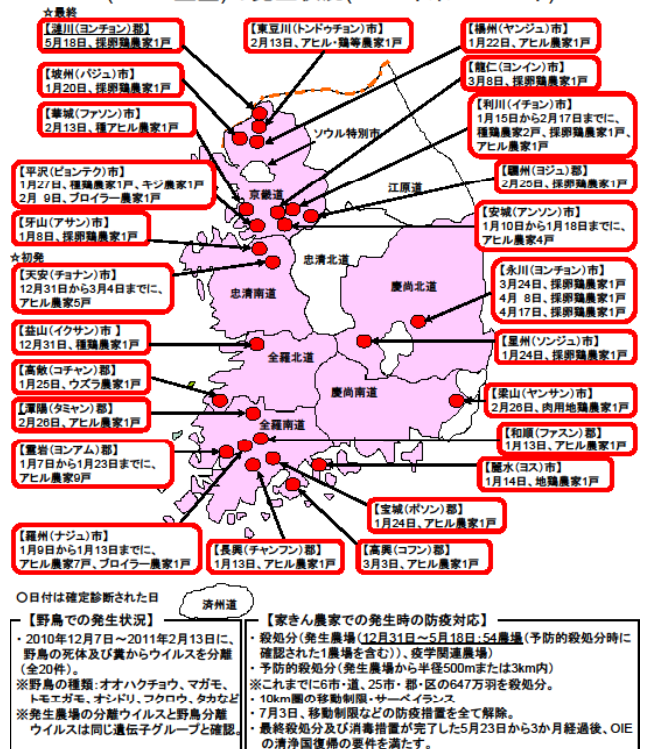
☆最終
【漣川(ヨンチョン)郡】
5月18日、採卵鶏農家1戸

【東豆川(トンドゥチョン)市】
2月13日、アヒル・鶏等農家1戸

【揚州(ヤンジュ)市】
1月22日、アヒル農家1戸

【坡州(パジュ)市】
1月20日、採卵鶏農家1戸

【龍仁(ヨンイン)市】
3月8日、採卵鶏農家1戸

【華城(ファソン)市】
2月13日、種アヒル農家1戸

【利川(イチョン)市】
1月15日から2月17日までに、種鶏農家2戸、採卵鶏農家1戸、アヒル農家1戸

ソウル特別市

【平沢(ピョンテク)市】
1月27日、種鶏農家1戸、キジ農家1戸
2月 9日、ブロイラー農家1戸

京畿道

江原道

【驪州(ヨジュ)郡】
2月25日、採卵鶏農家1戸

【牙山(アサン)市】
1月8日、採卵鶏農家1戸

【安城(アンソン)市】
1月10日から1月18日までに、アヒル農家4戸

☆初発
【天安(チョナン)市】
12月31日から3月4日までに、アヒル農家5戸

忠清北道

忠清南道

慶尚北道

【永川(ヨンチョン)市】
3月24日、採卵鶏農家1戸
4月 8日、採卵鶏農家1戸
4月17日、採卵鶏農家1戸

【益山(イクサン)市 】
12月31日、種鶏農家1戸

全羅北道

【星州(ソンジュ)郡】
1月24日、採卵鶏農家1戸

【高敞(コチャン)郡】
1月25日、ウズラ農家1戸

慶尚南道

【梁山(ヤンサン)市】
2月26日、肉用地鶏農家1戸

【潭陽(タミャン)郡】
2月26日、アヒル農家1戸

全羅南道

【和順(ファスン)郡】
1月13日、アヒル農家1戸

【霊岩(ヨンアム)郡】
1月7日から1月23日までに、アヒル農家9戸

【麗水(ヨス)市】
1月14日、地鶏農家1戸

【宝城(ポソン)郡】
1月24日、アヒル農家1戸

【羅州(ナジュ)市】
1月9日から1月13日までに、アヒル農家7戸、ブロイラー農家1戸

【長興(チャンフン)郡】
1月13日、アヒル農家1戸

【高興(コフン)郡】
3月3日、アヒル農家1戸

○日付は確定診断された日

済州道

【野鳥での発生状況】
・2010年12月7日～2011年2月13日に、野鳥の死体及び糞からウイルスを分離(全20件)。
※野鳥の種類：オオハクチョウ、マガモ、トモエガモ、オシドリ、フクロウ、タカなど
※発生農場の分離ウイルスと野鳥分離ウイルスは同じ遺伝子グループと確認。

【家きん農家での発生時の防疫対応】
・殺処分(発生農場(12月31日～5月18日：54農場(予防的殺処分時に確認された1農場を含む))、疫学関連農場)
・予防的殺処分(発生農場から半径500mまたは3km内)
※これまでに6市・道、25市・郡・区の647万羽を殺処分。
・10km圏の移動制限・サーベイランス
・7月3日、移動制限などの防疫措置を全て解除。
・最終殺処分及び消毒措置が完了した5月23日から3か月経過後、OIEの清浄国復帰の要件を満たす。